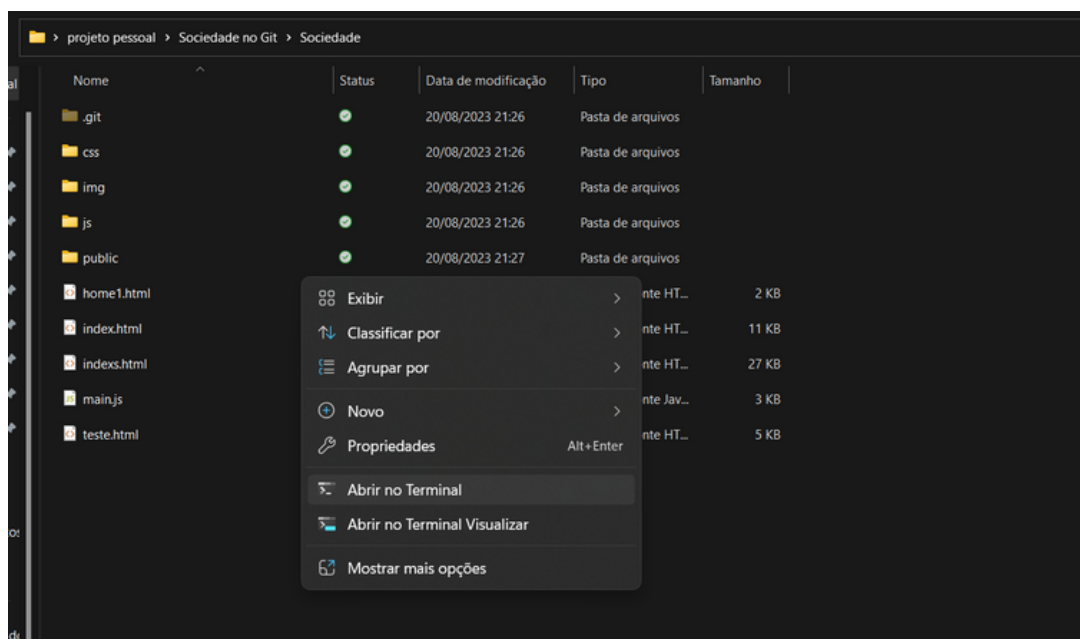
> projeto pessoal > Sociedade no Git > Sociedade

al

| Nome | Status | Data de modificação | Tipo | Tamanho |
|---|---|---|---|---|
| .git | | 20/08/2023 21:26 | Pasta de arquivos | |
| css | | 20/08/2023 21:26 | Pasta de arquivos | |
| img | | 20/08/2023 21:26 | Pasta de arquivos | |
| js | | 20/08/2023 21:26 | Pasta de arquivos | |
| public | | 20/08/2023 21:27 | Pasta de arquivos | |
| home1.html | | | nte HT... | 2 KB |
| index.html | | | nte HT... | 11 KB |
| indexs.html | | | nte HT... | 27 KB |
| main.js | | | nte Jav... | 3 KB |
| teste.html | | | nte HT... | 5 KB |

Exibir
Classificar por
Agrupar por
Novo
Propriedades Alt+Enter
Abrir no Terminal
Abrir no Terminal Visualizar
Mostrar mais opções

os
de